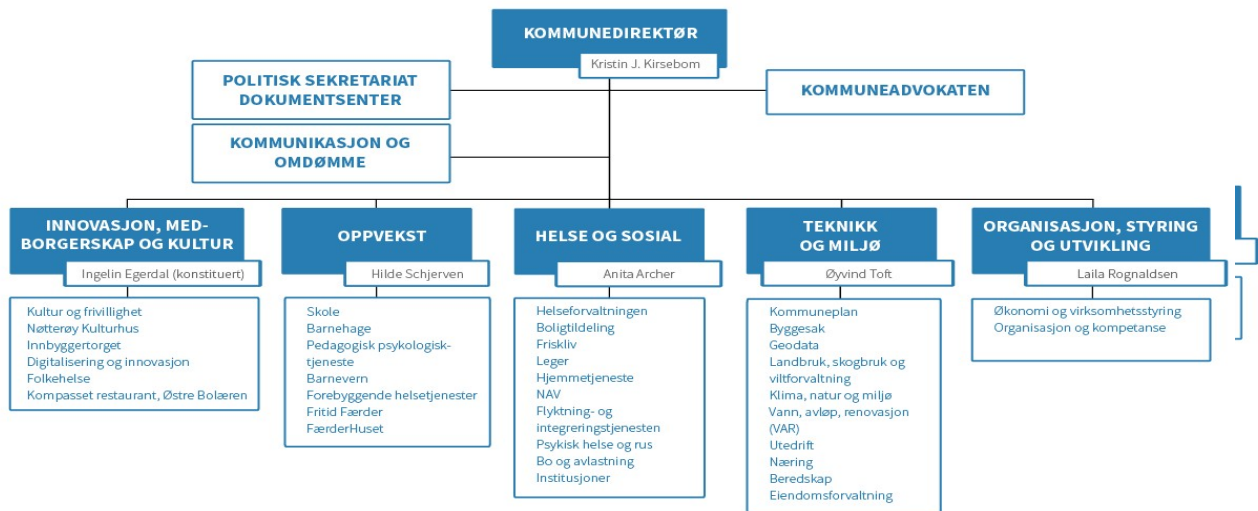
KOMMUNEDIREKTØR
Kristin J. Kirsebom

POLITISK SEKRETARIAT DOKUMENTSENTER

KOMMUNEADVOKATEN

KOMMUNIKASJON OG OMDØMME

INNOVASJON, MEDBORGERSKAP OG KULTUR
Ingelin Egerdal (konstituert)

Kultur og frivillighet
Nøtterøy Kulturhus
Innbyggertorget
Digitalisering og innovasjon
Folkehelse
Kompasset restaurant, Østre Bolæren

OPPVEKST
Hilde Schjerven

Skole
Barnehage
Pedagogisk psykologisk-tjeneste
Barnevern
Forebyggende helsetjenester
Fritid Færder
FærderHuset

HELSE OG SOSIAL
Anita Archer

Helseforvaltningen
Boligtildeling
Friskliv
Leger
Hjemmetjeneste
NAV
Flyktning- og integreringstjenesten
Psykisk helse og rus
Bo og avlastning
Institusjoner

TEKNIKK OG MILJØ
Øyvind Toft

Kommuneplan
Byggesak
Geodata
Landbruk, skogbruk og viltforvaltning
Klima, natur og miljø
Vann, avløp, renovasjon (VAR)
Utedrift
Næring
Beredskap
Eiendomsforvaltning

ORGANISASJON, STYRING OG UTVIKLING
Laila Rognaldsen

Økonomi og virksomhetsstyring
Organisasjon og kompetanse